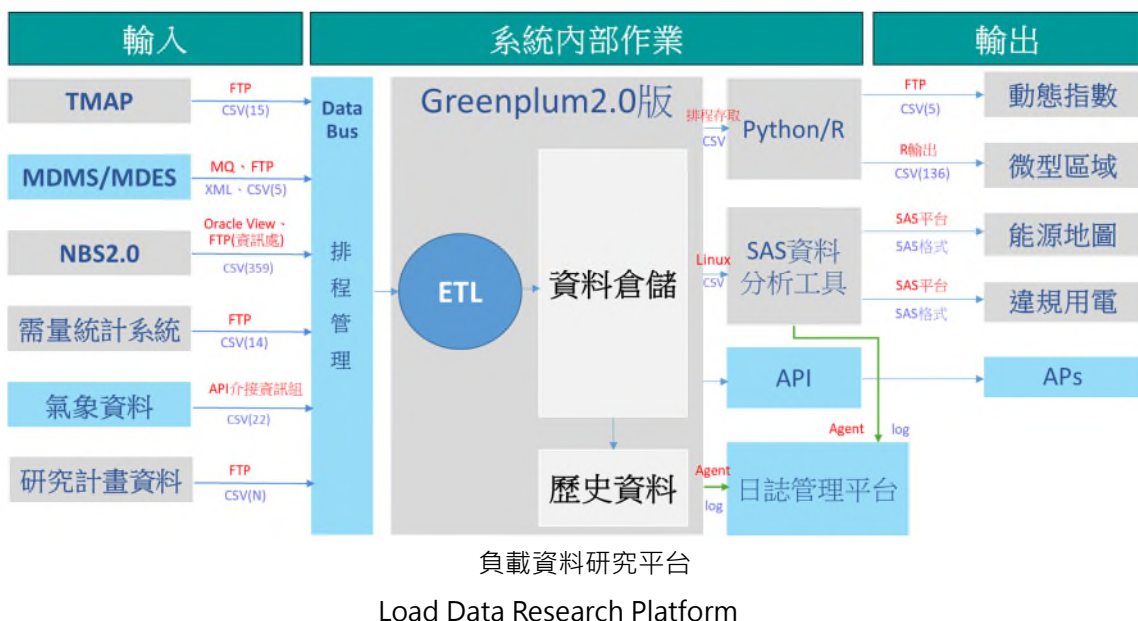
輸入

系統內部作業

輸出

TMAP
FTP
CSV(15)

MDMS/MDES
MQ、FTP
XML、CSV(5)

NBS2.0
Oracle View、FTP(資訊處)
CSV(359)

需量統計系統
FTP
CSV(14)

氣象資料
API介接資訊組
CSV(22)

研究計畫資料
FTP
CSV(N)

Data Bus

排程管理

Greenplum2.0版

ETL

資料倉儲

歷史資料

排程存取
CSV

Python/R

Linux
CSV

SAS資料分析工具

API

Agent
log

日誌管理平台

Agent
log

FTP
CSV(5)

動態指數

R輸出
CSV(136)

微型區域

SAS平台
SAS格式

能源地圖

SAS平台
SAS格式

違規用電

APs

負載資料研究平台

Load Data Research Platform